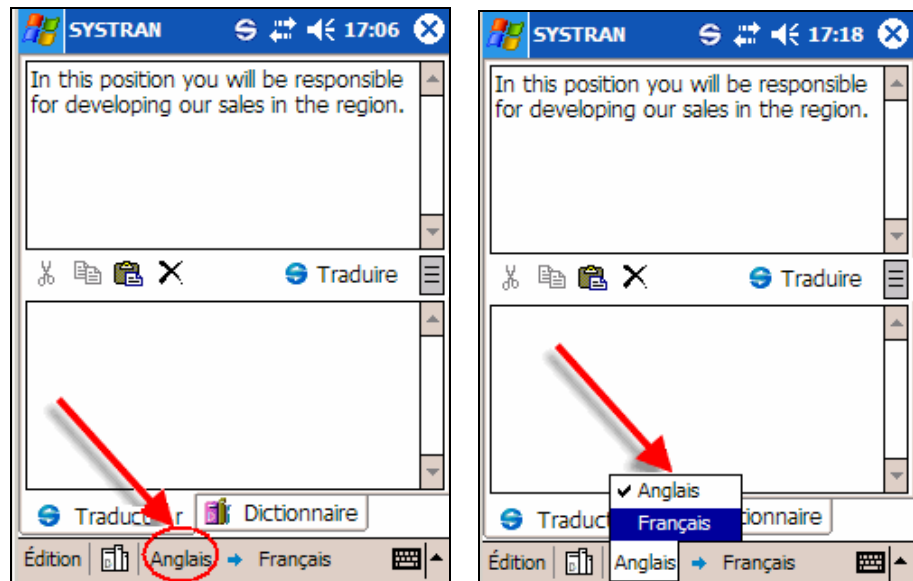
SYSTRAN 17:06

In this position you will be responsible for developing our sales in the region.

Traduire

Traduc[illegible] Dictionnaire

Édition Anglais Français

SYSTRAN 17:18

In this position you will be responsible for developing our sales in the region.

Traduire

✔ Anglais
Français

Traduc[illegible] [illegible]tionnaire

Édition Anglais Français